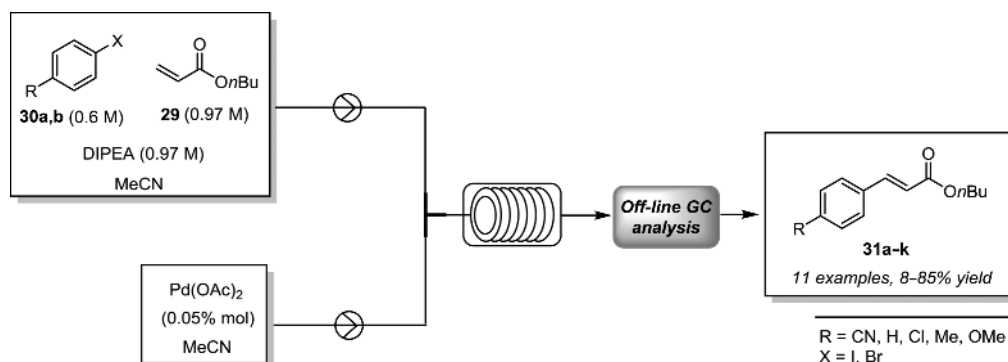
X
R
O
O$n$Bu
**30a,b** (0.6 M)
**29** (0.97 M)
DIPEA (0.97 M)
MeCN

$Pd(OAc)_2$
(0.05% mol)
MeCN

*Off-line GC analysis*

O
O$n$Bu
R
**31a–k**
*11 examples, 8–85% yield*

R = CN, H, Cl, Me, OMe
X = I, Br